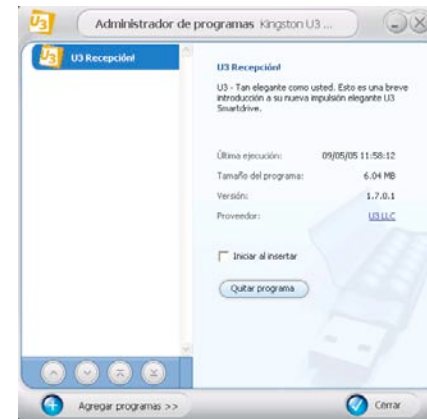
U3

Administrador de programas Kingston U3 ...

U3 Recepción!

U3 Recepción!

U3 - Tan elegante como usted. Esto es una breve introducción a su nueva impulsión elegante U3 Smartdrive.

| Última ejecución: | 09/05/05 11:58:12 |
|---|---|
| Tamaño del programa: | 6.04 MB |
| Versión: | 1.7.0.1 |
| Proveedor: | U3 LLC |

Iniciar al insertar

Quitar programa

Agregar programas >>

Cerrar